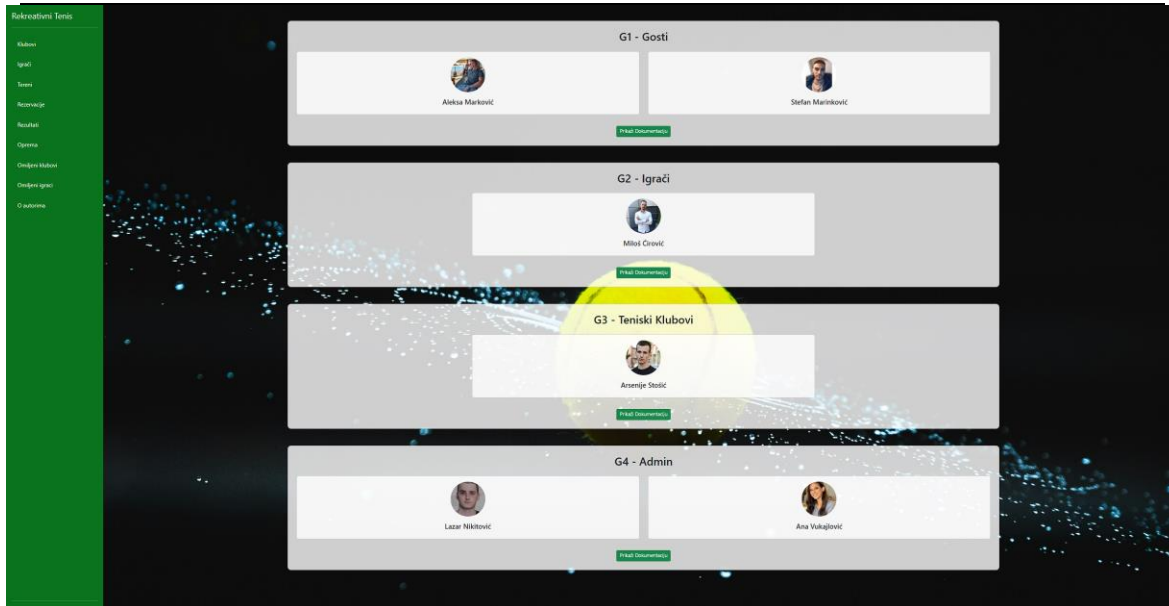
Rekreativni Tenis

Klubovi
Igrači
Tereni
Rezervacije
Rezultati
Oprema
Omiljeni klubovi
Omiljeni igraci
O autorima

G1 - Gosti

Aleksa Marković

Stefan Marinković

Prikaži Dokumentaciju

G2 - Igrači

Miloš Ćirović

Prikaži Dokumentaciju

G3 - Teniski Klubovi

Arsenije Stošić

Prikaži Dokumentaciju

G4 - Admin

Lazar Nikitović

Ana Vukajlović

Prikaži Dokumentaciju